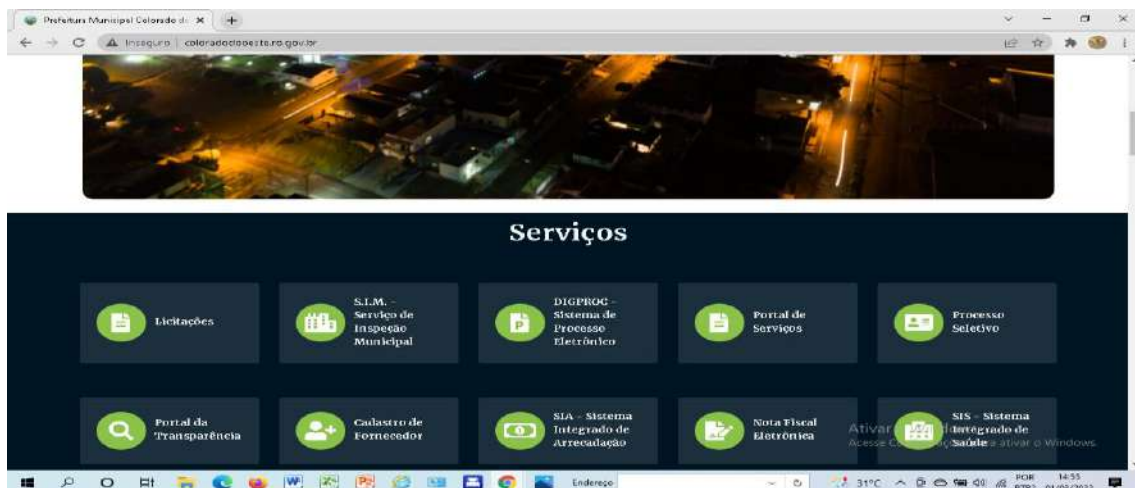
Prefeitura Municipal Colorado d× +

Inseguro | coloradodooeste.ro.gov.br

Serviços

Licitações

S.I.M. - Serviço de Inspeção Municipal

DIGPROC - Sistema de Processo Eletrônico

Portal de Serviços

Processo Seletivo

Portal da Transparência

Cadastro de Fornecedor

SIA - Sistema Integrado de Arrecadação

Nota Fiscal Eletrônica

SIS - Sistema Integrado de Saúde

Ativar o Windows
Acesse Configurações para ativar o Windows.

Endereço

31°C

POR
PTB2

14:55
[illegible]